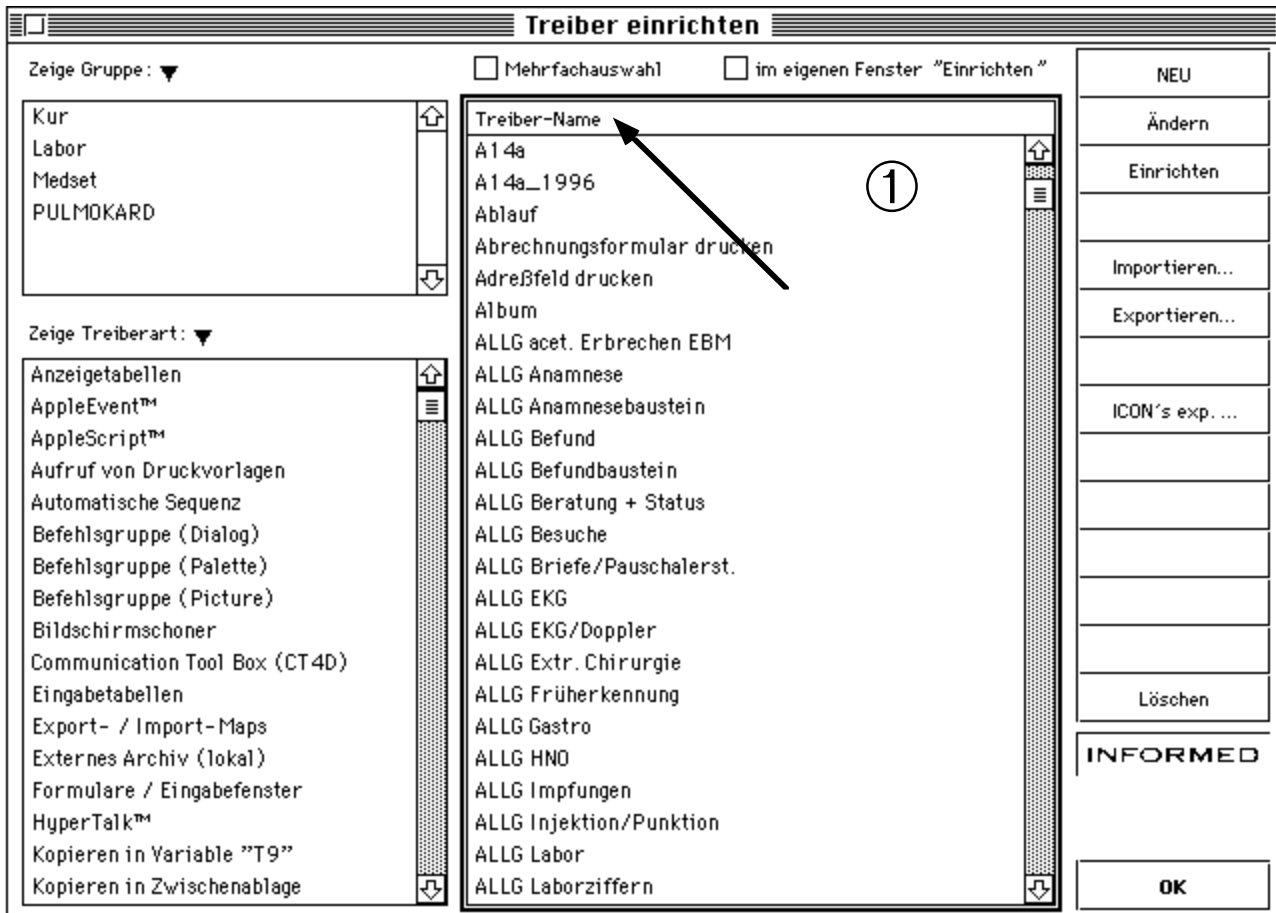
Treiber einrichten

Zeige Gruppe:

Kur
Labor
Medset
PULMOKARD

Zeige Treiberart:

Anzeigetabellen
AppleEvent™
AppleScript™
Aufruf von Druckvorlagen
Automatische Sequenz
Befehlsgruppe (Dialog)
Befehlsgruppe (Palette)
Befehlsgruppe (Picture)
Bildschirmschoner
Communication Tool Box (CT4D)
Eingabetabellen
Export- / Import-Maps
Externes Archiv (lokal)
Formulare / Eingabefenster
HyperTalk™
Kopieren in Variable "T9"
Kopieren in Zwischenablage

Mehrfachauswahl
im eigenen Fenster "Einrichten"

Treiber-Name
①
A14a
A14a_1996
Ablauf
Abrechnungsformular drucken
Adreßfeld drucken
Album
ALLG acet. Erbrechen EBM
ALLG Anamnese
ALLG Anamnesebaustein
ALLG Befund
ALLG Befundbaustein
ALLG Beratung + Status
ALLG Besuche
ALLG Briefe/Pauschalerst.
ALLG EKG
ALLG EKG/Doppler
ALLG Extr. Chirurgie
ALLG Früherkennung
ALLG Gastro
ALLG HNO
ALLG Impfungen
ALLG Injektion/Punktion
ALLG Labor
ALLG Laborziffern

NEU
Ändern
Einrichten
Importieren...
Exportieren...
ICON's exp. ...
Löschen
INFORMED
OK